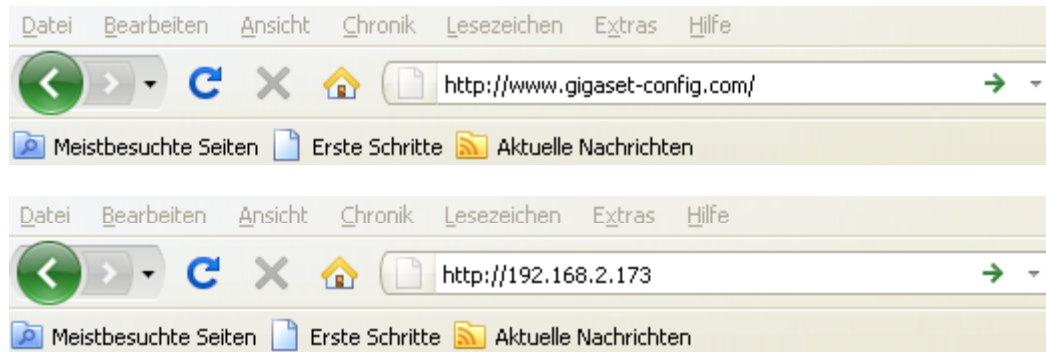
Datei Bearbeiten Ansicht Chronik Lesezeichen Extras Hilfe

http://www.gigaset-config.com/

Meistbesuchte Seiten Erste Schritte Aktuelle Nachrichten

Datei Bearbeiten Ansicht Chronik Lesezeichen Extras Hilfe

http://192.168.2.173

Meistbesuchte Seiten Erste Schritte Aktuelle Nachrichten